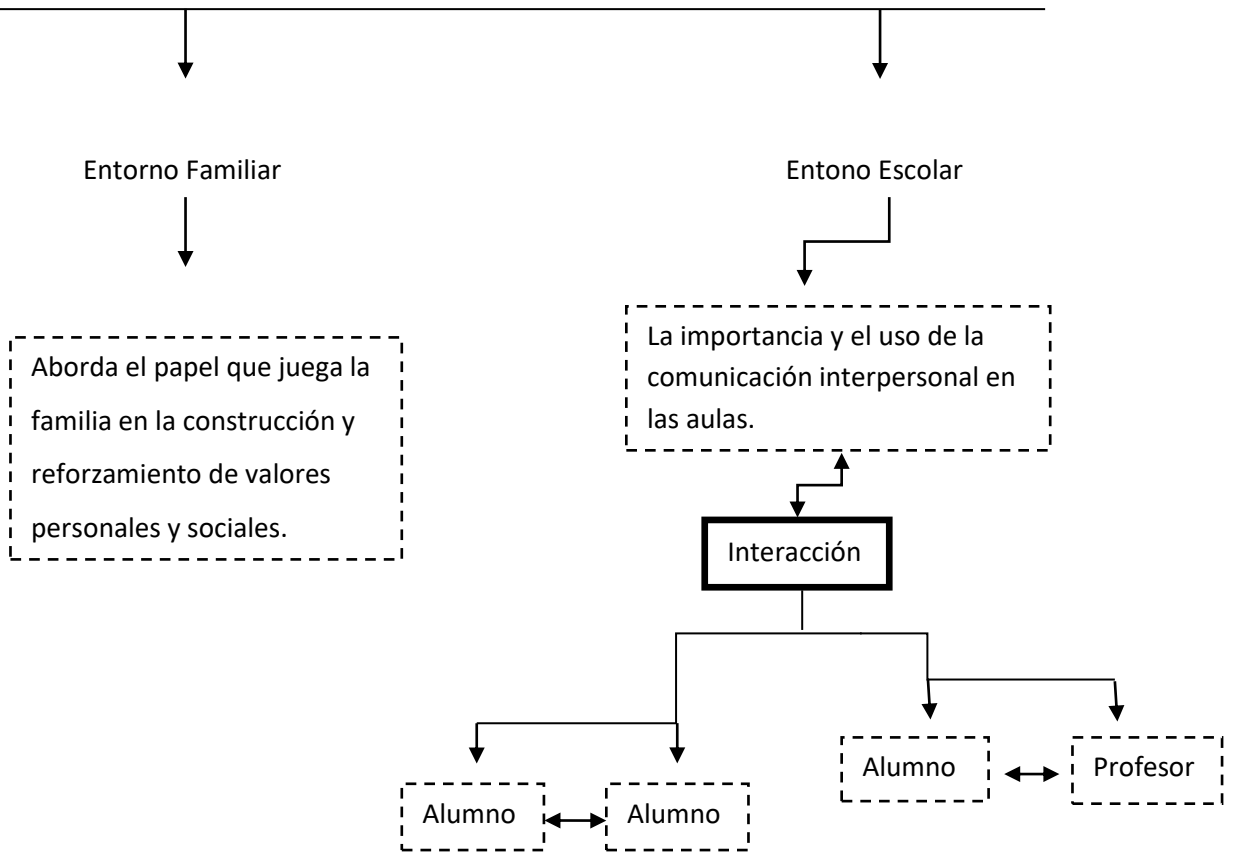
Entorno Familiar

Entono Escolar

Aborda el papel que juega la familia en la construcción y reforzamiento de valores personales y sociales.

La importancia y el uso de la comunicación interpersonal en las aulas.

Interacción

Alumno

Profesor

Alumno

Alumno